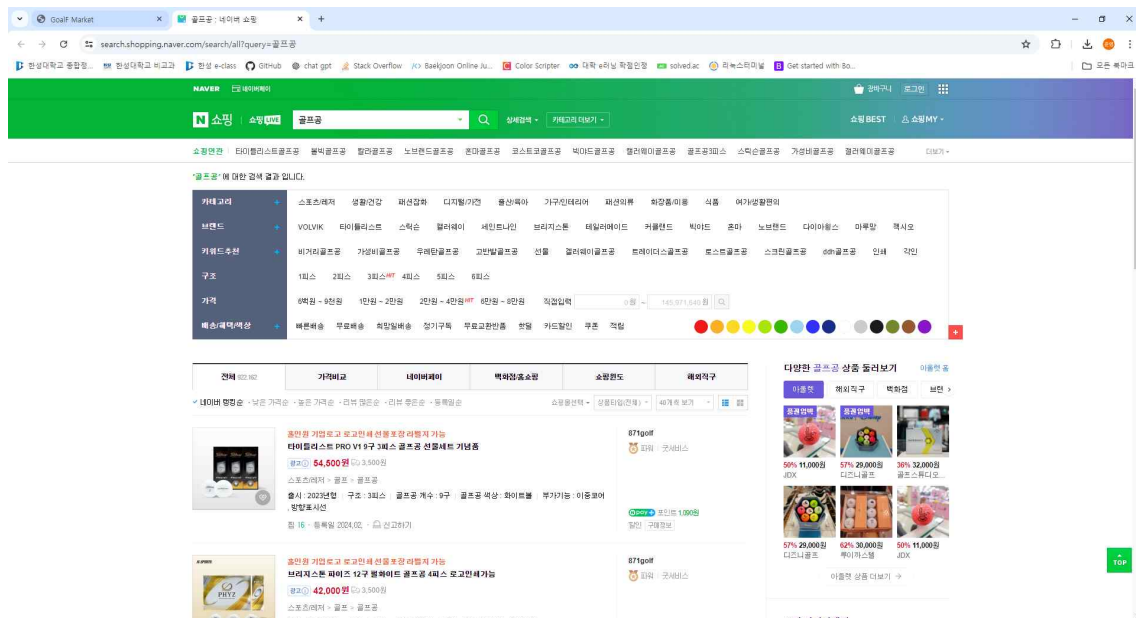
GoalF Market × 골프공 : 네이버 쇼핑 × +

search.shopping.naver.com/search/all?query=골프공

한성대학교 종합정... 한성대학교 비교과 한성 e-class GitHub chat gpt Stack Overflow Baekjoon Online Ju... Color Scripter 대학 e러닝 학점인정 solved.ac 리눅스터미널 Get started with Bo... 모든 북마크

NAVER 네이버페이 장바구니 로그인

N 쇼핑 쇼핑LIVE 골프공 상세검색 카테고리 더보기 쇼핑BEST 쇼핑MY

쇼핑연관 타이틀리스트골프공 볼빅골프공 컬러골프공 노브랜드골프공 로고골프공 코스트코골프공 빅마트골프공 캘러웨이골프공 골프공3피스 스릭슨골프공 가성비골프공 컬러웨이골프공 더보기

'골프공' 에 대한 검색 결과 입니다.

| 카테고리 | 스포츠/레저 생활/건강 패션잡화 디지털/가전 출산/육아 가구/인테리어 패션의류 화장품/미용 식품 여가/생활편의 |
|---|---|
| 브랜드 | VOLVIK 타이틀리스트 스릭슨 캘러웨이 세인트나인 브리지스톤 테일러메이드 커클랜드 빅야드 혼마 노브랜드 다이아윙스 마루망 젝시오 |
| 키워드추천 | 비거리골프공 가성비골프공 우레탄골프공 고반발골프공 선물 캘러웨이골프공 트레이더스골프공 로스트골프공 스크린골프공 ddh골프공 인쇄 각인 |
| 구조 | 1피스 2피스 3피스HIT 4피스 5피스 6피스 |
| 가격 | 6백원 ~ 9천원 1만원 ~ 2만원 2만원 ~ 4만원HIT 6만원 ~ 8만원 직접입력 0원 ~ 145,971,640원 |
| 배송/혜택/색상 | 빠른배송 무료배송 희망일배송 정기구독 무료교환반품 핫딜 카드할인 쿠폰 적립 |

전체 822,862 가격비교 네이버페이 백화점/홈쇼핑 쇼핑윈도 해외직구

네이버 랭킹순 · 낮은 가격순 · 높은 가격순 · 리뷰 많은순 · 리뷰 좋은순 · 등록일순 쇼핑몰선택 상품타입(전체) 40개씩 보기

홍인원 기업로고 로고인쇄 선물포장 라벨지 가능
타이틀리스트 PRO V1 9구 3피스 골프공 선물세트 기념품
광고 54,500원 3,500원
스포츠/레저 > 골프 > 골프공
출시 : 2023년형 | 구조 : 3피스 | 골프공 개수 : 9구 | 골프공 색상 : 화이트볼 | 부가기능 : 이중코어, 방향표시선
찜 16 · 등록일 2024.02. · 신고하기

871golf
파워 굿서비스
포인트 1,090원
할인 구매정보

홍인원 기업로고 로고인쇄 선물포장 라벨지 가능
브리지스톤 파이즈 12구 볼화이트 골프공 4피스 로고인쇄가능
광고 42,000원 3,500원
스포츠/레저 > 골프 > 골프공

871golf
파워 굿서비스

다양한 골프공 상품 둘러보기 이용안내
아울렛 해외직구 백화점 브랜
품절임박 품절임박
50% 11,000원 JDX
57% 29,000원 디즈니골프
36% 32,000원 골프스튜디오...
57% 29,000원 디즈니골프
62% 30,000원 루이까스텔
50% 11,000원 JDX
아울렛 상품 더보기 →

TOP